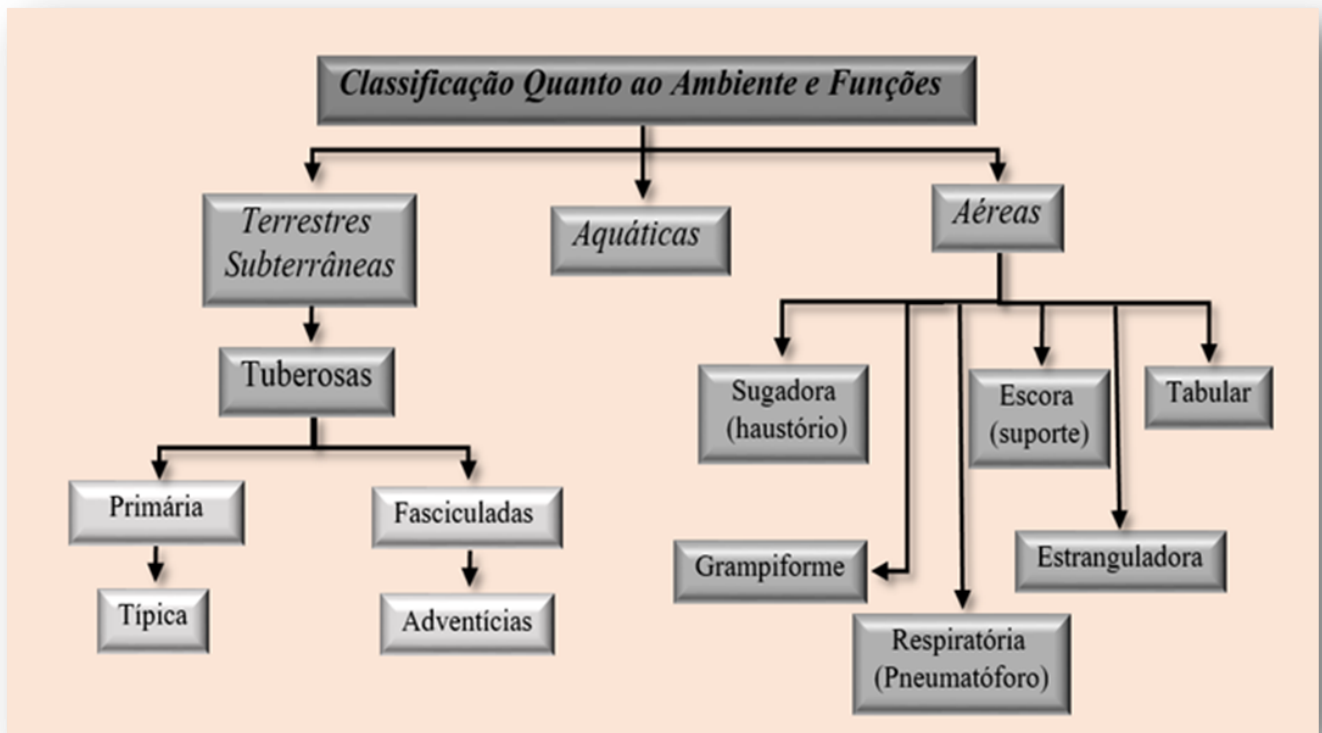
Classificação Quanto ao Ambiente e Funções

Terrestres Subterrâneas

Aquáticas

Aéreas

Tuberosas

Primária

Fasciculadas

Típica

Adventícias

Sugadora (haustório)

Escora (suporte)

Tabular

Grampiforme

Estranguladora

Respiratória (Pneumatóforo)